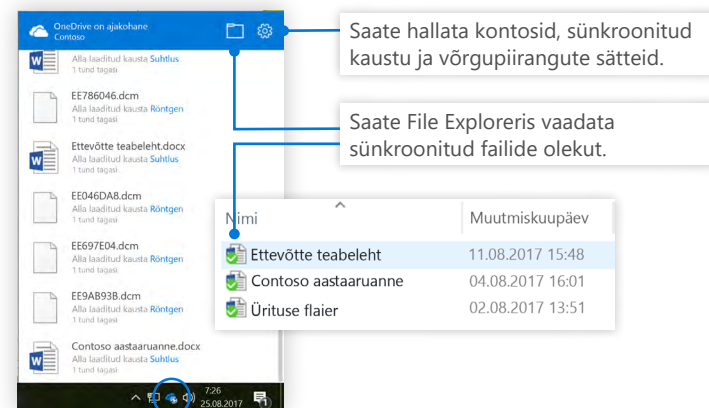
OneDrive on ajakohane
Contoso

Alla laaditud kausta Suhtlus
1 tund tagasi

EE786046.dcm
Alla laaditud kausta Röntgen
1 tund tagasi

Ettevõtte teabeleht.docx
Alla laaditud kausta Suhtlus
1 tund tagasi

EE046DA8.dcm
Alla laaditud kausta Röntgen
1 tund tagasi

EE697E04.dcm
Alla laaditud kausta Röntgen
1 tund tagasi

EE9AB93B.dcm
Alla laaditud kausta Röntgen
1 tund tagasi

Contoso aastaaruanne.docx
Alla laaditud kausta Suhtlus
1 tund tagasi

7:26
25.08.2017

Saate hallata kontosid, sünkroonitud kaustu ja võrgupiirangute sätteid.

Saate File Exploreris vaadata sünkroonitud failide olekut.

| Nimi | Muutmiskuupäev |
|---|---|
| Ettevõtte teabeleht | 11.08.2017 15:48 |
| Contoso aastaaruanne | 04.08.2017 16:01 |
| Ürituse flaier | 02.08.2017 13:51 |